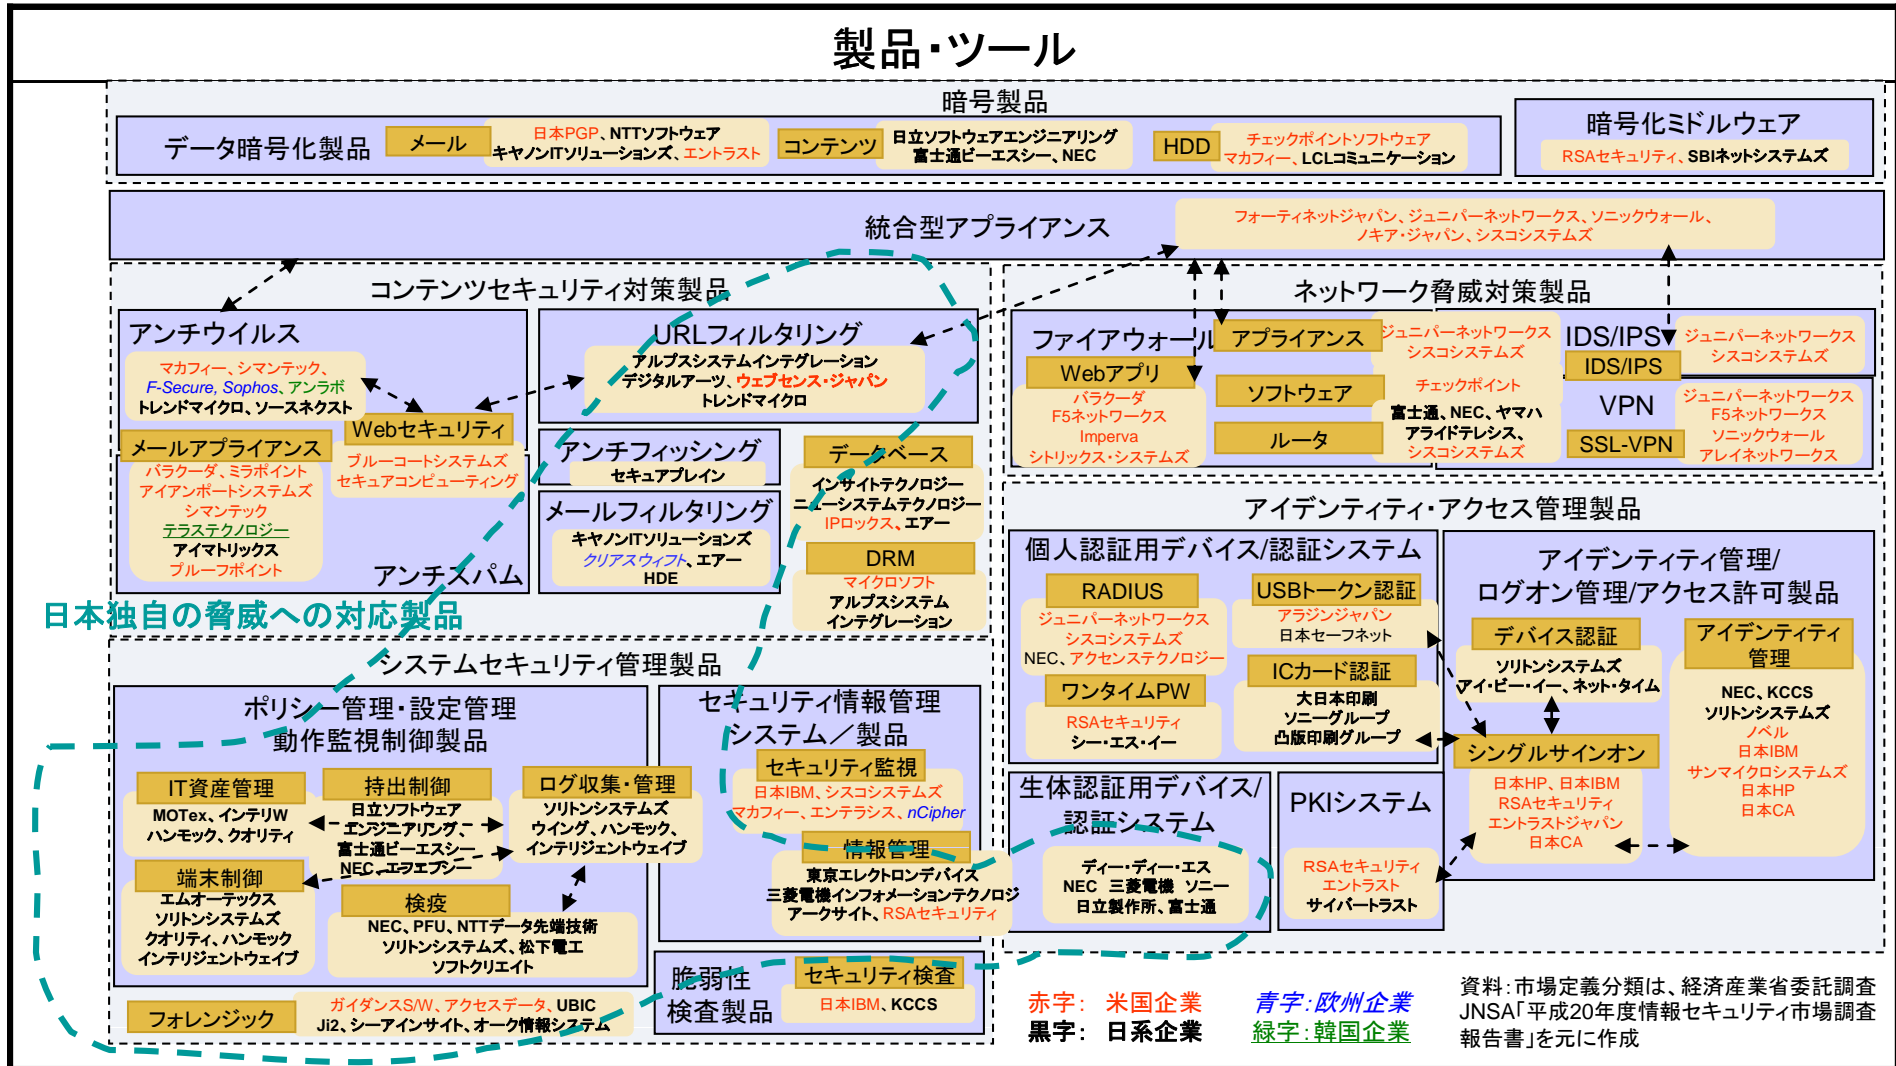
製品・ツール

暗号製品

データ暗号化製品

メール
日本PGP、NTTソフトウェア
キヤノンITソリューションズ、エントラスト

コンテンツ
日立ソフトウェアエンジニアリング
富士通ビーエスシー、NEC

HDD
チェックポイントソフトウェア
マカフィー、LCLコミュニケーション

暗号化ミドルウェア
RSAセキュリティ、SBIネットシステムズ

統合型アプライアンス
フォーティネットジャパン、ジュニパーネットワークス、ソニックウォール、ノキア・ジャパン、シスコシステムズ

コンテンツセキュリティ対策製品

アンチウイルス
マカフィー、シマンテック、F-Secure, Sophos、アンラボ
トレンドマイクロ、ソースネクスト

Webセキュリティ
ブルーコートシステムズ
セキュアコンピューティング

メールアプライアンス
バラクーダ、ミラポイント
アイアンポートシステムズ
シマンテック
テラステクノロジー
アイマトリックス
ブループフポイント

アンチスパム

URLフィルタリング
アルプスシステムインテグレーション
デジタルアーツ、ウェブセンス・ジャパン
トレンドマイクロ

アンチフィッシング
セキュアブレイン

メールフィルタリング
キヤノンITソリューションズ
クリアスウィフト、エアー
HDE

データベース
インサイトテクノロジー
ニューシステムテクノロジー
IPロックス、エアー

DRM
マイクロソフト
アルプスシステム
インテグレーション

日本独自の脅威への対応製品

ネットワーク脅威対策製品

ファイアウォール

アプライアンス
ジュニパーネットワークス
シスコシステムズ

Webアプリ
バラクーダ
F5ネットワークス
Imperva
シトリックス・システムズ

ソフトウェア
チェックポイント

ルータ
富士通、NEC、ヤマハ
アライドテレシス、
シスコシステムズ

IDS/IPS
ジュニパーネットワークス
シスコシステムズ

IDS/IPS

VPN

SSL-VPN
ジュニパーネットワークス
F5ネットワークス
ソニックウォール
アレイネットワークス

アイデンティティ・アクセス管理製品

個人認証用デバイス/認証システム

RADIUS
ジュニパーネットワークス
シスコシステムズ
NEC、アクセンステクノロジー

USBトークン認証
アラジンジャパン
日本セーフネット

ワンタイムPW
RSAセキュリティ
シー・エス・イー

ICカード認証
大日本印刷
ソニーグループ
凸版印刷グループ

アイデンティティ管理/
ログオン管理/アクセス許可製品

デバイス認証
ソリトンシステムズ
アイ・ビー・イー、ネット・タイム

アイデンティティ管理
NEC、KCCS
ソリトンシステムズ
ノベル
日本IBM
サンマイクロシステムズ
日本HP
日本CA

シングルサインオン
日本HP、日本IBM
RSAセキュリティ
エントラストジャパン
日本CA

生体認証用デバイス/認証システム
ディー・ディー・エス
NEC 三菱電機 ソニー
日立製作所、富士通

PKIシステム
RSAセキュリティ
エントラスト
サイバートラスト

システムセキュリティ管理製品

ポリシー管理・設定管理
動作監視制御製品

IT資産管理
MOTex、インテリW
ハンモック、クオリティ

持出制御
日立ソフトウェア
エンジニアリング、
富士通ビーエスシー、
NEC、エフエフシー

ログ収集・管理
ソリトンシステムズ
ウイング、ハンモック、
インテリジェントウェイブ

端末制御
エムオーテックス
ソリトンシステムズ
クオリティ、ハンモック
インテリジェントウェイブ

検疫
NEC、PFU、NTTデータ先端技術
ソリトンシステムズ、松下電工
ソフトクリエイト

セキュリティ情報管理
システム/製品

セキュリティ監視
日本IBM、シスコシステムズ
マカフィー、エンテラシス、nCipher

情報管理
東京エレクトロンデバイス
三菱電機インフォメーションテクノロジ
アークサイト、RSAセキュリティ

フォレンジック
ガイダンスS/W、アクセスデータ、UBIC
Ji2、シーアインサイト、オーク情報システム

脆弱性検査製品

セキュリティ検査
日本IBM、KCCS

赤字: 米国企業
黒字: 日系企業
青字:欧州企業
緑字:韓国企業

資料:市場定義分類は、経済産業省委託調査JNSA「平成20年度情報セキュリティ市場調査報告書」を元に作成